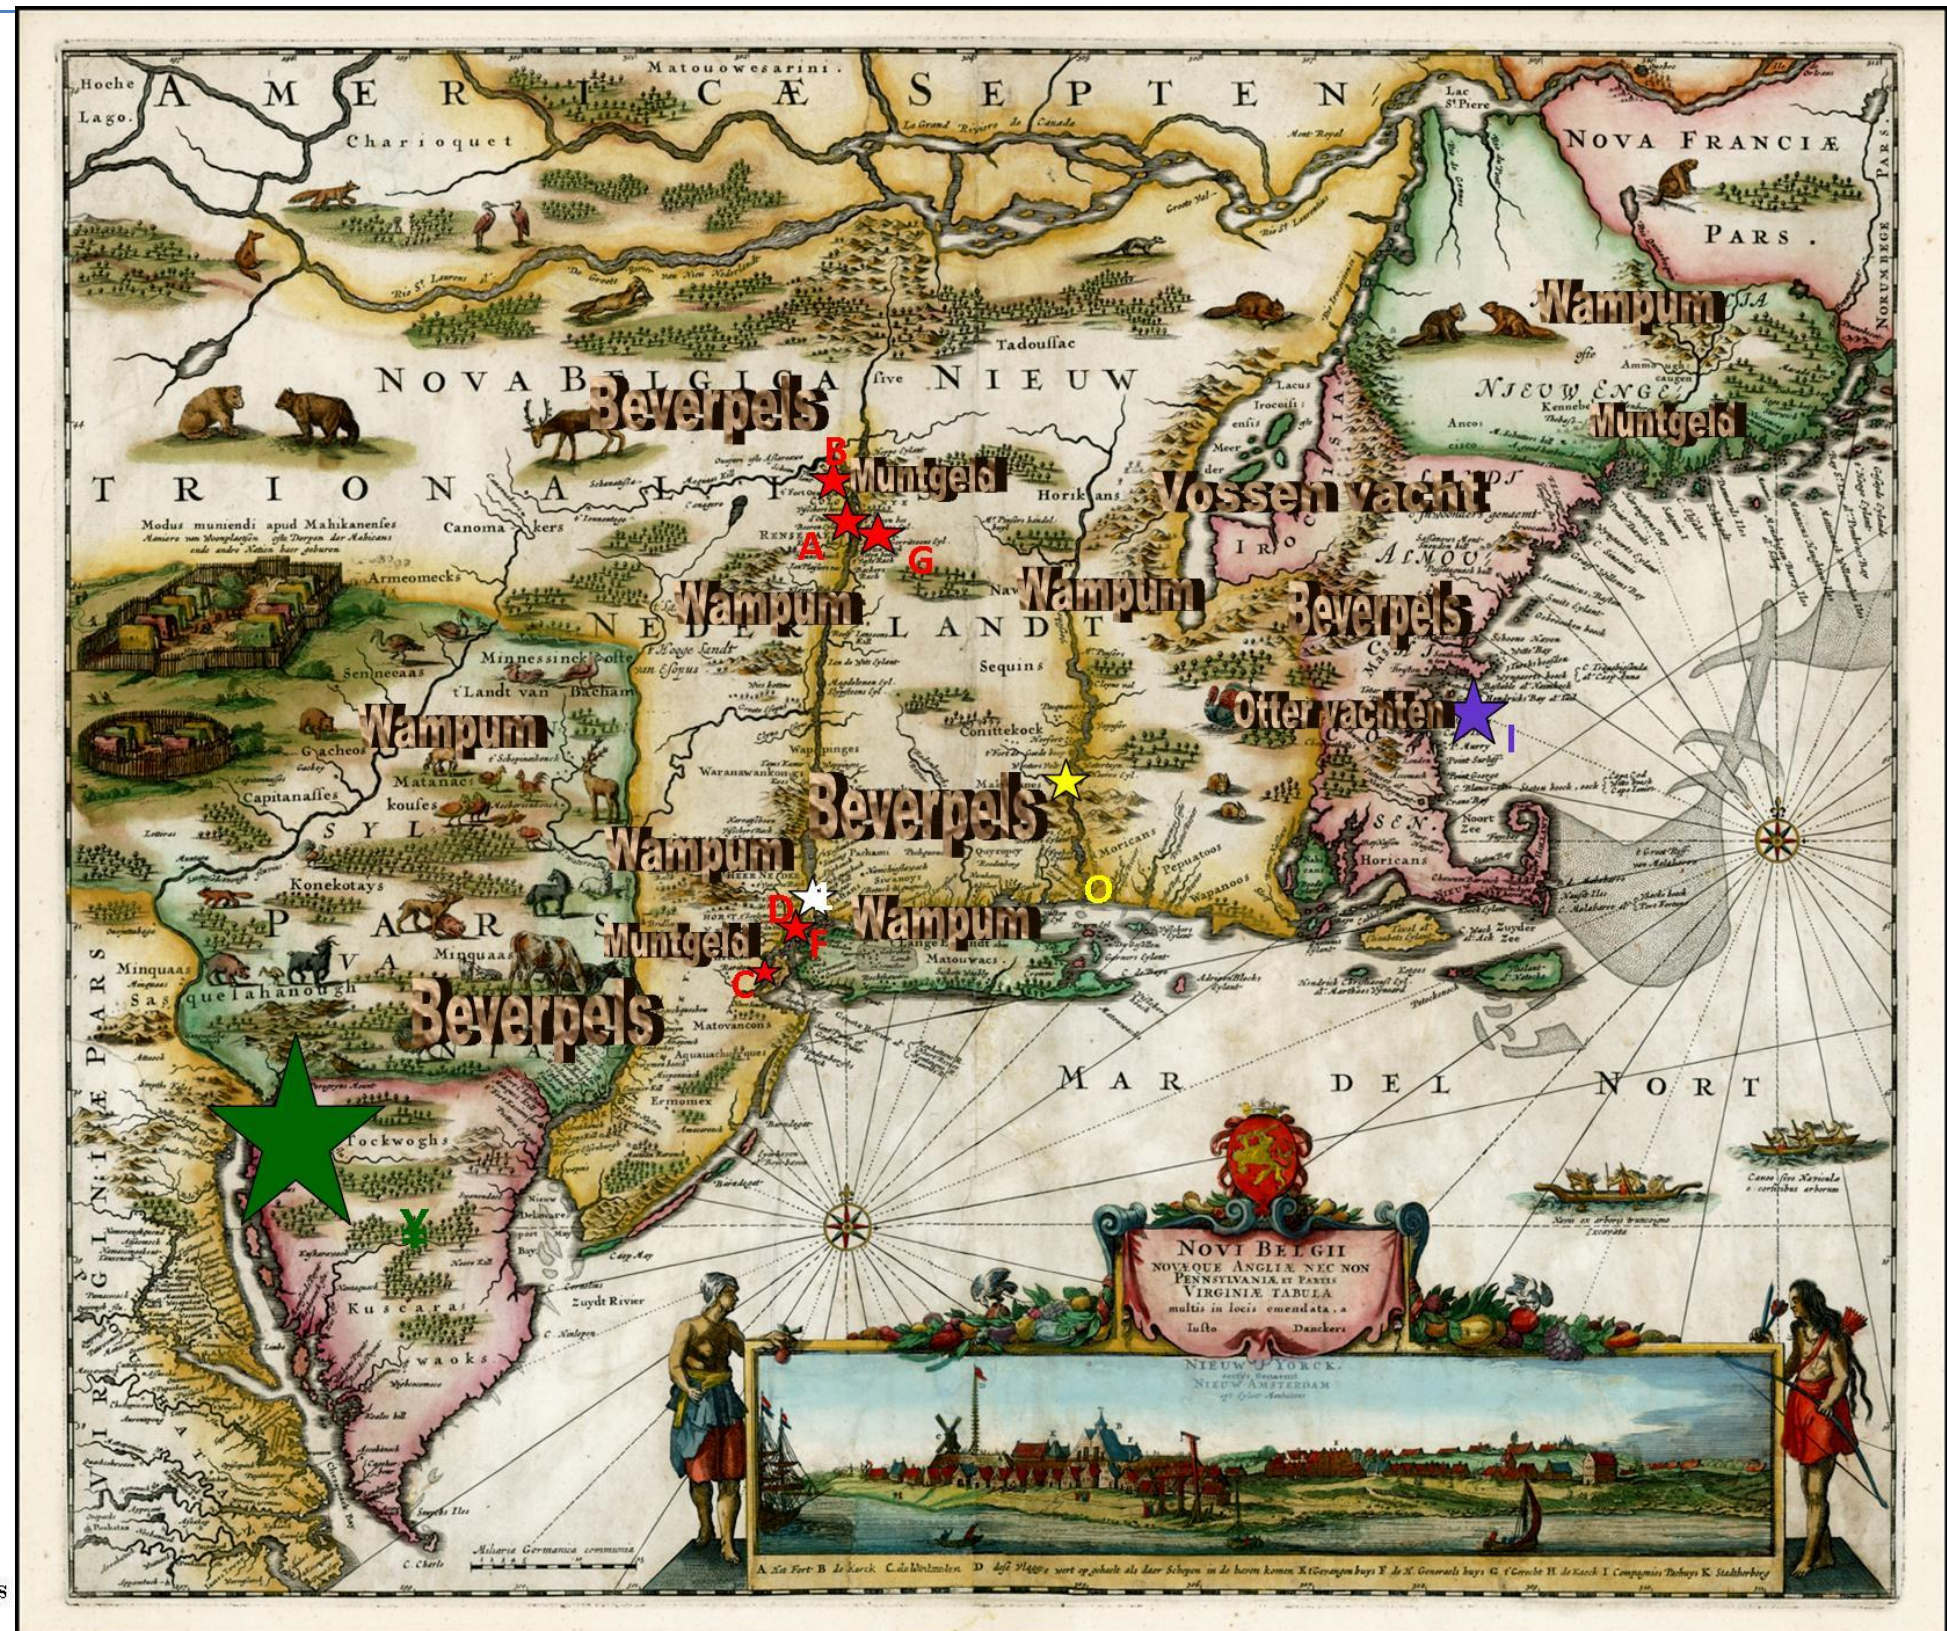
Hoche Lago.
AMERICÆ SEPTEN
Matouowesarini.
Charioquet
Lac St Piere
NOVA FRANCIÆ PARS.
NORUMBEGE
PARS
Wampum
Tadoussac
NOVA BELGICA sive NIEUW
Beverpels
Muntgeld
B
Muntgeld
A
G
Vossen vacht
TRIONALIS
Modus muniendi apud Mahikanenses Americae van Woonplaetsen ofte Dorpen der Mahicans ende andre Natien hier geburen
Canoma kers
Horikans
IRO
ALMOU
Wampum
NEDERLANDT
Wampum
Beverpels
Armeomecks
Minnessinck ofte 't Landt van Bacham
Sequins
Senneeaas
Wampum
Otter vachten
I
Capitanasses
Beverpels
Wampum
SYL
Konekotays
PAR
Minquaas
D
F
Wampum
Muntgeld
C
Morikans
Pepuatoos
Wapanoos
O
Horicans
Minquaas
Beverpels
Matouwacs
Matovancons
MAR DEL NORT
Y
Kuscara
waoks
Sasquetahanough
VIRGINIÆ PARS
Zuydt Rivier
Novi Belgii Novæque Angliæ nec non Pennsylvaniæ et Partis Virginiæ Tabula multis in locis emendata. a Iusto Danckers
Nieuw Yorck. anders Genaemt Nieuw Amsterdam
A. Het Fort B. de Kerck C. de Windmolen D. dese Vlagge wort op gehaelt als daer Schepen in de haven komen E. 't Gevangen huys F. de N. Generaels huys G. 't Gerecht H. de Kerck I. Compagnies Pachuys K. Stadtherberg